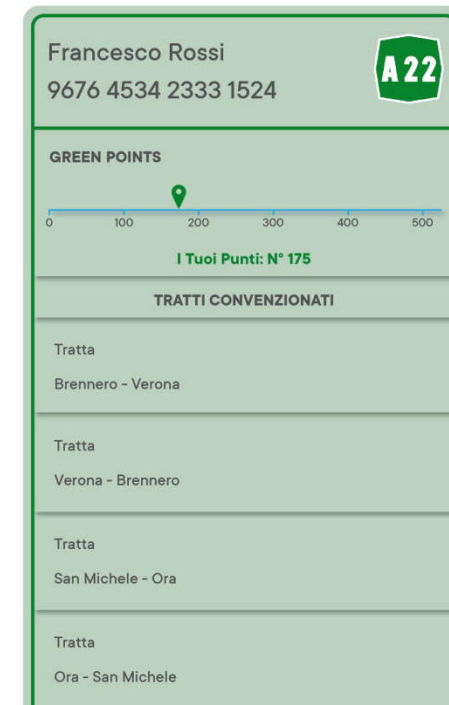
Francesco Rossi
9676 4534 2333 1524

A22

GREEN POINTS

0 100 200 300 400 500

I Tuoi Punti: N° 175

TRATTI CONVENZIONATI

Tratta

Brennero - Verona

Tratta

Verona - Brennero

Tratta

San Michele - Ora

Tratta

Ora - San Michele